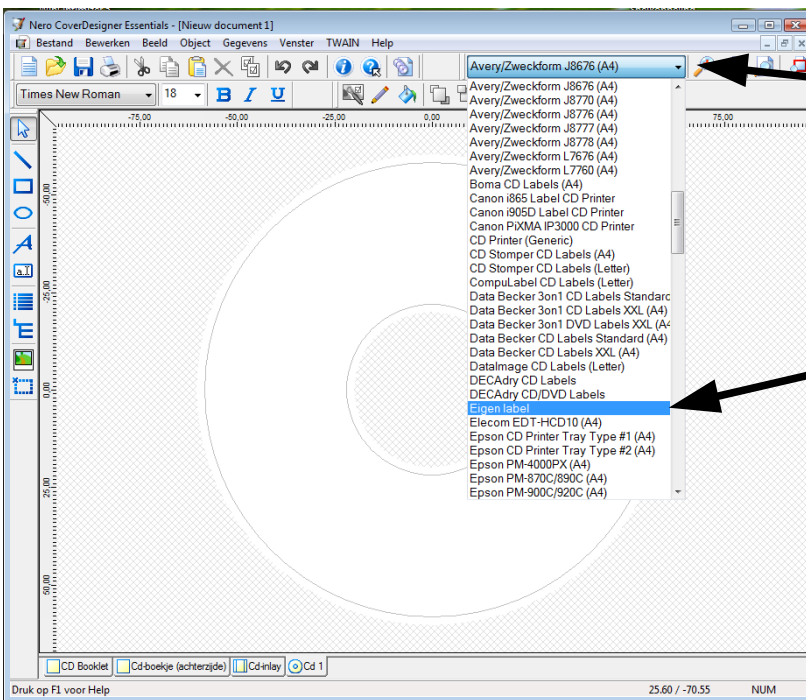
Nero CoverDesigner Essentials - [Nieuw document 1]

Bestand Bewerken Beeld Object Gegevens Venster TWAIN Help

Avery/Zweckform J8676 (A4)

Times New Roman 18 B I U

-75,00 -50,00 -25,00 0,00 75,00

Avery/Zweckform J8676 (A4)
Avery/Zweckform J8770 (A4)
Avery/Zweckform J8776 (A4)
Avery/Zweckform J8777 (A4)
Avery/Zweckform J8778 (A4)
Avery/Zweckform L7676 (A4)
Avery/Zweckform L7760 (A4)
Boma CD Labels (A4)
Canon i865 Label CD Printer
Canon i905D Label CD Printer
Canon PiXMA IP3000 CD Printer
CD Printer (Generic)
CD Stomper CD Labels (A4)
CD Stomper CD Labels (Letter)
CompuLabel CD Labels (Letter)
Data Becker 3on1 CD Labels Standard
Data Becker 3on1 CD Labels XXL (A4)
Data Becker 3on1 DVD Labels XXL (A4
Data Becker CD Labels Standard (A4)
Data Becker CD Labels XXL (A4)
DataImage CD Labels (Letter)
DECAdry CD Labels
DECAdry CD/DVD Labels
Eigen label
Elecom EDT-HCD10 (A4)
Epson CD Printer Tray Type #1 (A4)
Epson CD Printer Tray Type #2 (A4)
Epson PM-4000PX (A4)
Epson PM-870C/890C (A4)
Epson PM-900C/920C (A4)

-50,00 -25,00 0,00 25,00 50,00

CD Booklet | Cd-boekje (achterzijde) | Cd-inlay | Cd 1

Druk op F1 voor Help 25.60 / -70.55 NUM